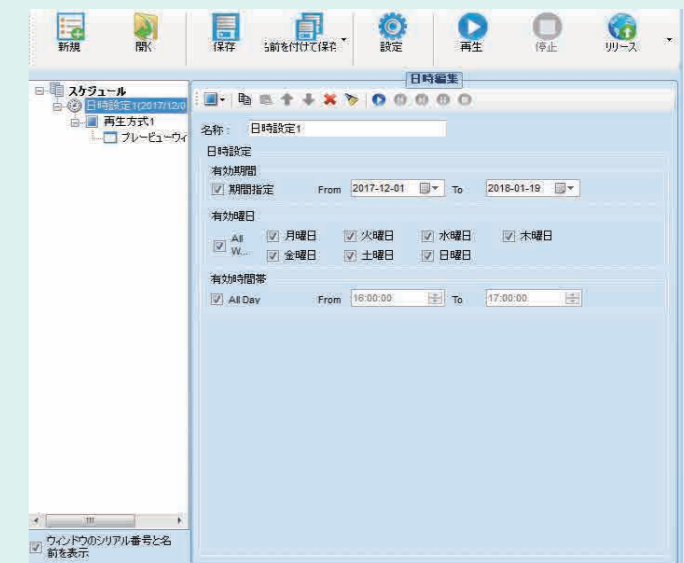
新規 開く 保存 5前を付けて保存 設定 再生 停止 リリース

スケジュール
日時設定1(2017/12/0
再生方式1
プレビューウィ

ウィンドウのシリアル番号と名前を表示

日時編集

名称： 日時設定1

日時設定

有効期間
期間指定 From 2017-12-01 To 2018-01-19

有効曜日
All W... 月曜日 火曜日 水曜日 木曜日
金曜日 土曜日 日曜日

有効時間帯
All Day From 16:00:00 To 17:00:00